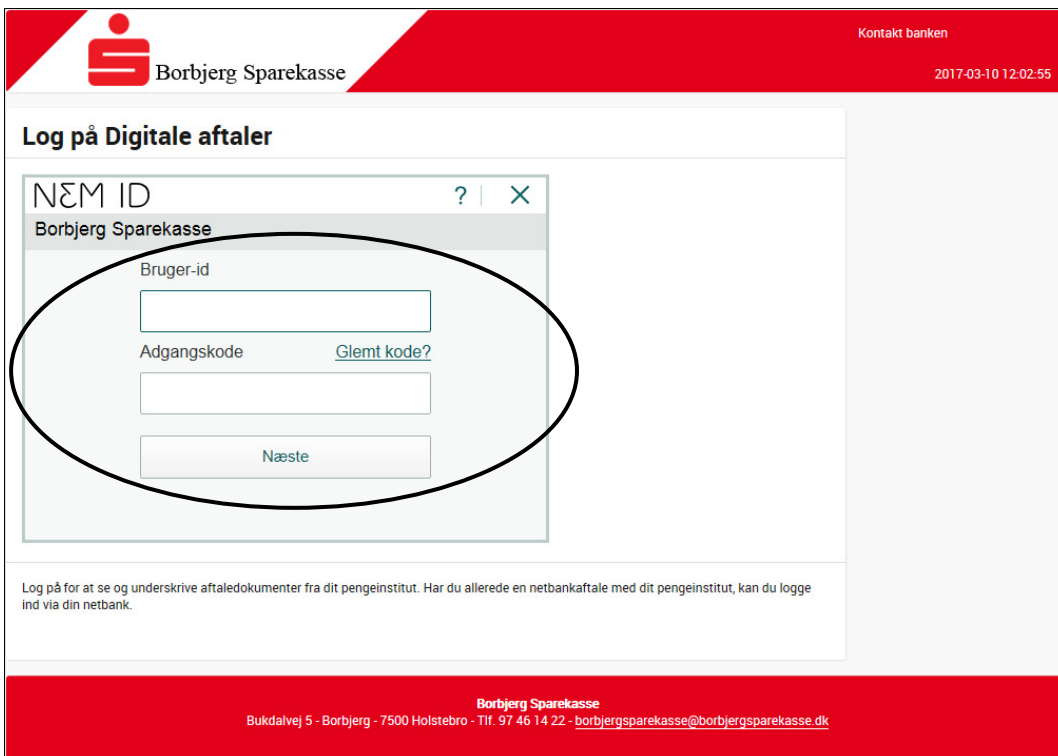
Borbjerg Sparekasse

Kontakt banken

2017-03-10 12:02:55

Log på Digitale aftaler

NEM ID

?

X

Borbjerg Sparekasse

Bruger-id

Adgangskode

Glemt kode?

Næste

Log på for at se og underskrive aftaledokumenter fra dit pengeinstitut. Har du allerede en netbankaftale med dit pengeinstitut, kan du logge ind via din netbank.

Borbjerg Sparekasse
Bukdalvej 5 - Borbjerg - 7500 Holstebro - Tlf. 97 46 14 22 - borbjergsparekasse@borbjergsparekasse.dk